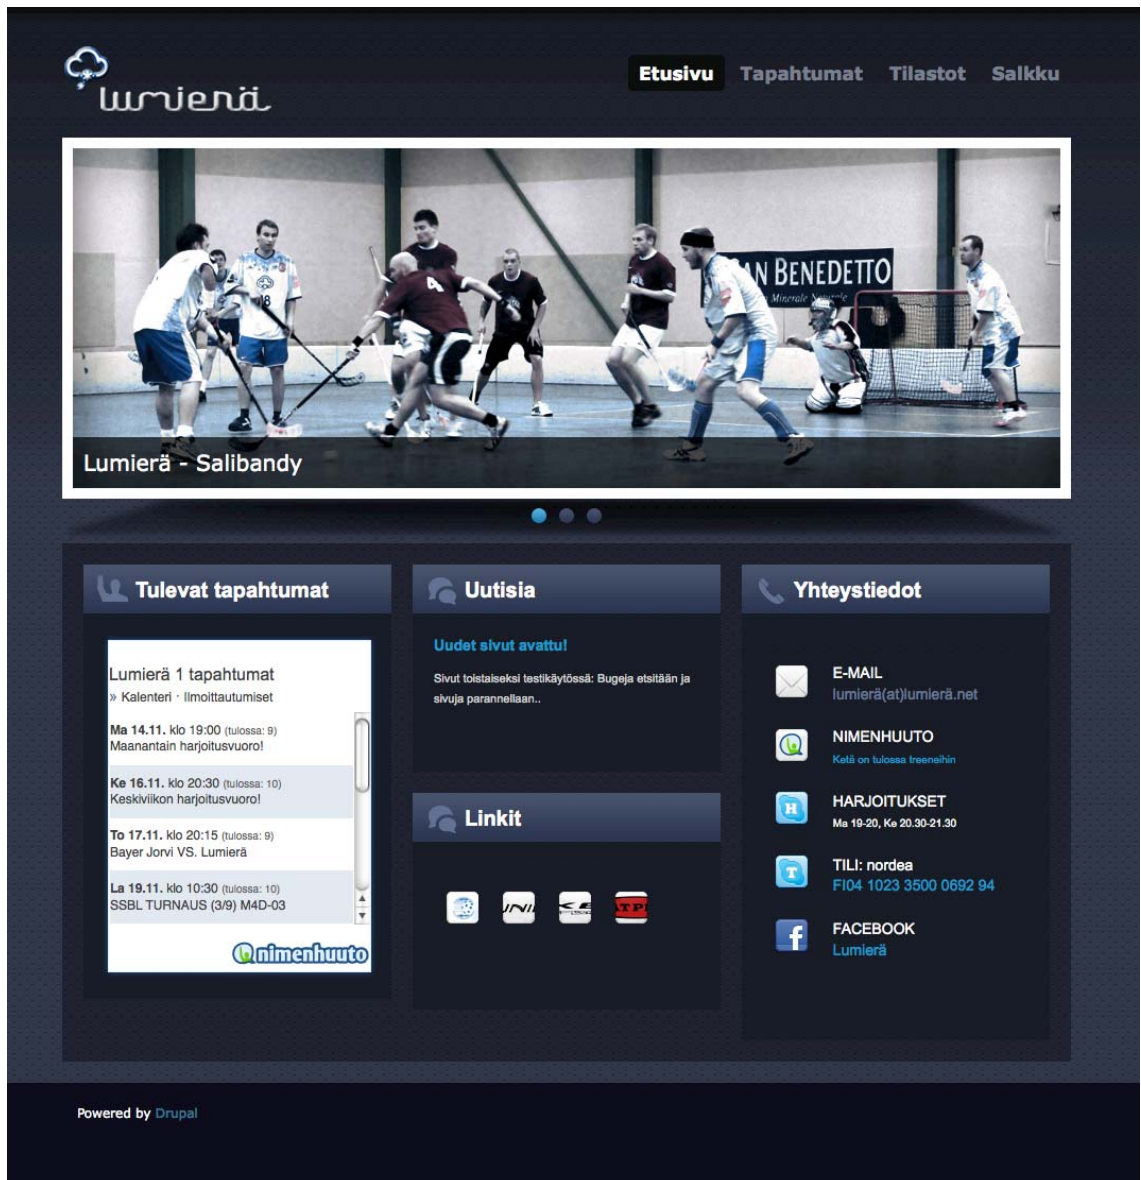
lumierä

Etusivu Tapahtumat Tilastot Salkku

SAN BENEDETTO

Lumierä - Salibandy

Tulevat tapahtumat

Lumierä 1 tapahtumat
» Kalenteri · Ilmoittautumiset

Ma 14.11. klo 19:00 (tulossa: 9)
Maanantain harjoitusvuoro!

Ke 16.11. klo 20:30 (tulossa: 10)
Keskiviikon harjoitusvuoro!

To 17.11. klo 20:15 (tulossa: 9)
Bayer Jorvi VS. Lumierä

La 19.11. klo 10:30 (tulossa: 10)
SSBL TURNAUS (3/9) M4D-03

nimenhuuto

Uutisia

Uudet sivut avattu!

Sivut toistaiseksi testikäytössä: Bugeja etsitään ja sivuja parannellaan..

Linkit

Yhteystiedot

E-MAIL
lumierä(at)lumierä.net

NIMENHUUTO
Ketä on tulossa treeneihin

HARJOITUKSET
Ma 19-20, Ke 20.30-21.30

TILI: nordea
FI04 1023 3500 0692 94

FACEBOOK
Lumierä

Powered by Drupal